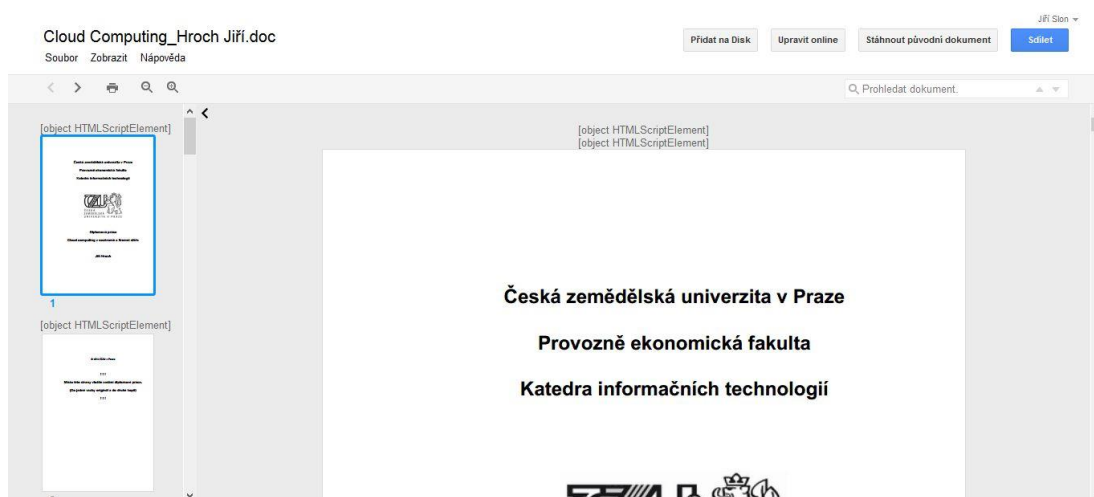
Jiří Slon

Cloud Computing_Hroch Jiří.doc

Soubor Zobrazit Nápověda

Přidat na Disk Upravit online Stáhnout původní dokument Sdílet

Prohledat dokument.

[object HTMLScriptElement]

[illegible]

1

[object HTMLScriptElement]

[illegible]

[object HTMLScriptElement]
[object HTMLScriptElement]

Česká zemědělská univerzita v Praze

Provozně ekonomická fakulta

Katedra informačních technologií